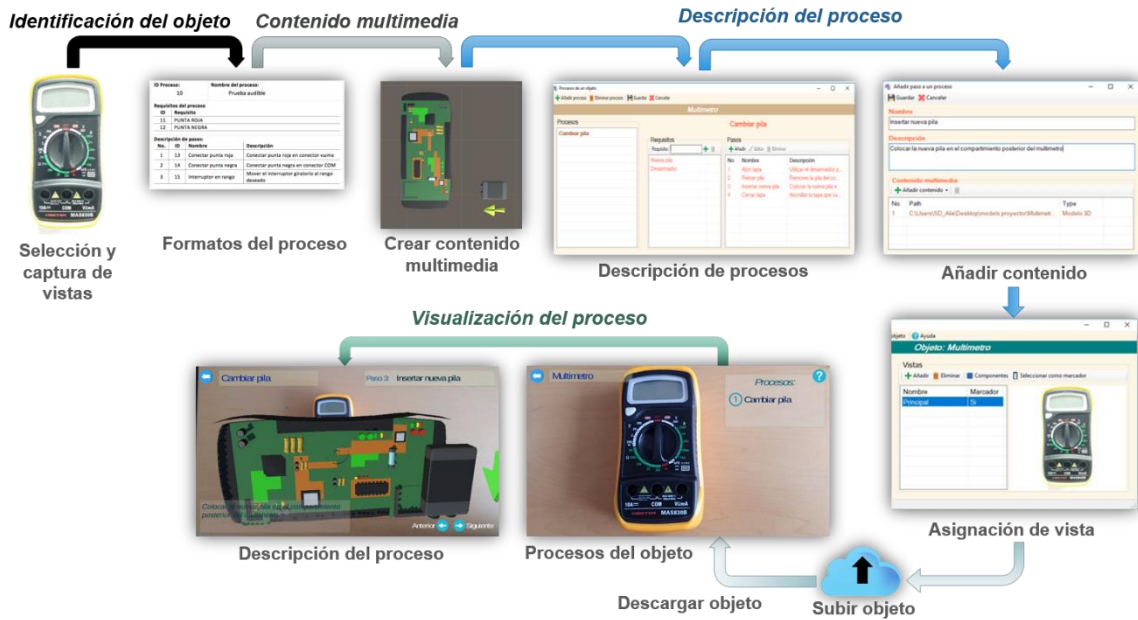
Identificación del objeto

Contenido multimedia

Descripción del proceso

Selección y captura de vistas

ID Proceso: 10
Nombre del proceso: Prueba audible

Requisitos del proceso

| ID | Requisito |
|---|---|
| 11 | PUNTA ROJA |
| 12 | PUNTA NEGRA |

Descripción de pasos:

| No. | ID | Nombre | Descripción |
|---|---|---|---|
| 1 | 13 | Conectar punta roja | Conectar punta roja en conector vuma |
| 2 | 14 | Conectar punta negra | Conectar punta negra en conector COM |
| 3 | 15 | Interruptor en rango | Mover el interruptor giratorio al rango deseado |

Formatos del proceso

Crear contenido multimedia

Procesos de un objeto
Añadir proceso  Eliminar proceso  Guardar  Cancelar
Multimetro
Procesos
Cambiar pila
Cambiar pila
Requisitos
Requisito
Nueva pila
Desarmador
Pasos
Añadir  Editar  Eliminar
No. Nombre Descripción
1 Abrir tapa Utilizar el desarmador p...
2 Retirar pila Remover la pila de su...
3 Insertar nueva pila Colocar la nueva pila e...
4 Cerrar tapa Atornillar la tapa que cu...

Descripción de procesos

Añadir paso a un proceso
Guardar  Cancelar
Nombre
Insertar nueva pila
Descripción
Colocar la nueva pila en el compartimento posterior del multimetro
Contenido multimedia
Añadir contenido
No. Path Type
1 C:\Users\SD_Ale\Desktop\models proyecto\Multimet... Modelo 3D

Añadir contenido

Visualización del proceso

Cambiar pila
Paso 3: Insertar nueva pila
Colocar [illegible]
Anterior  Siguiente

Descripción del proceso

Multimetro
Procesos:
1 Cambiar pila

Procesos del objeto

objeto  Ayuda
Objeto: Multimetro
Vistas
Añadir  Eliminar  Componentes  Seleccionar como marcador
Nombre Marcador
Principal Si

Asignación de vista

Descargar objeto

Subir objeto